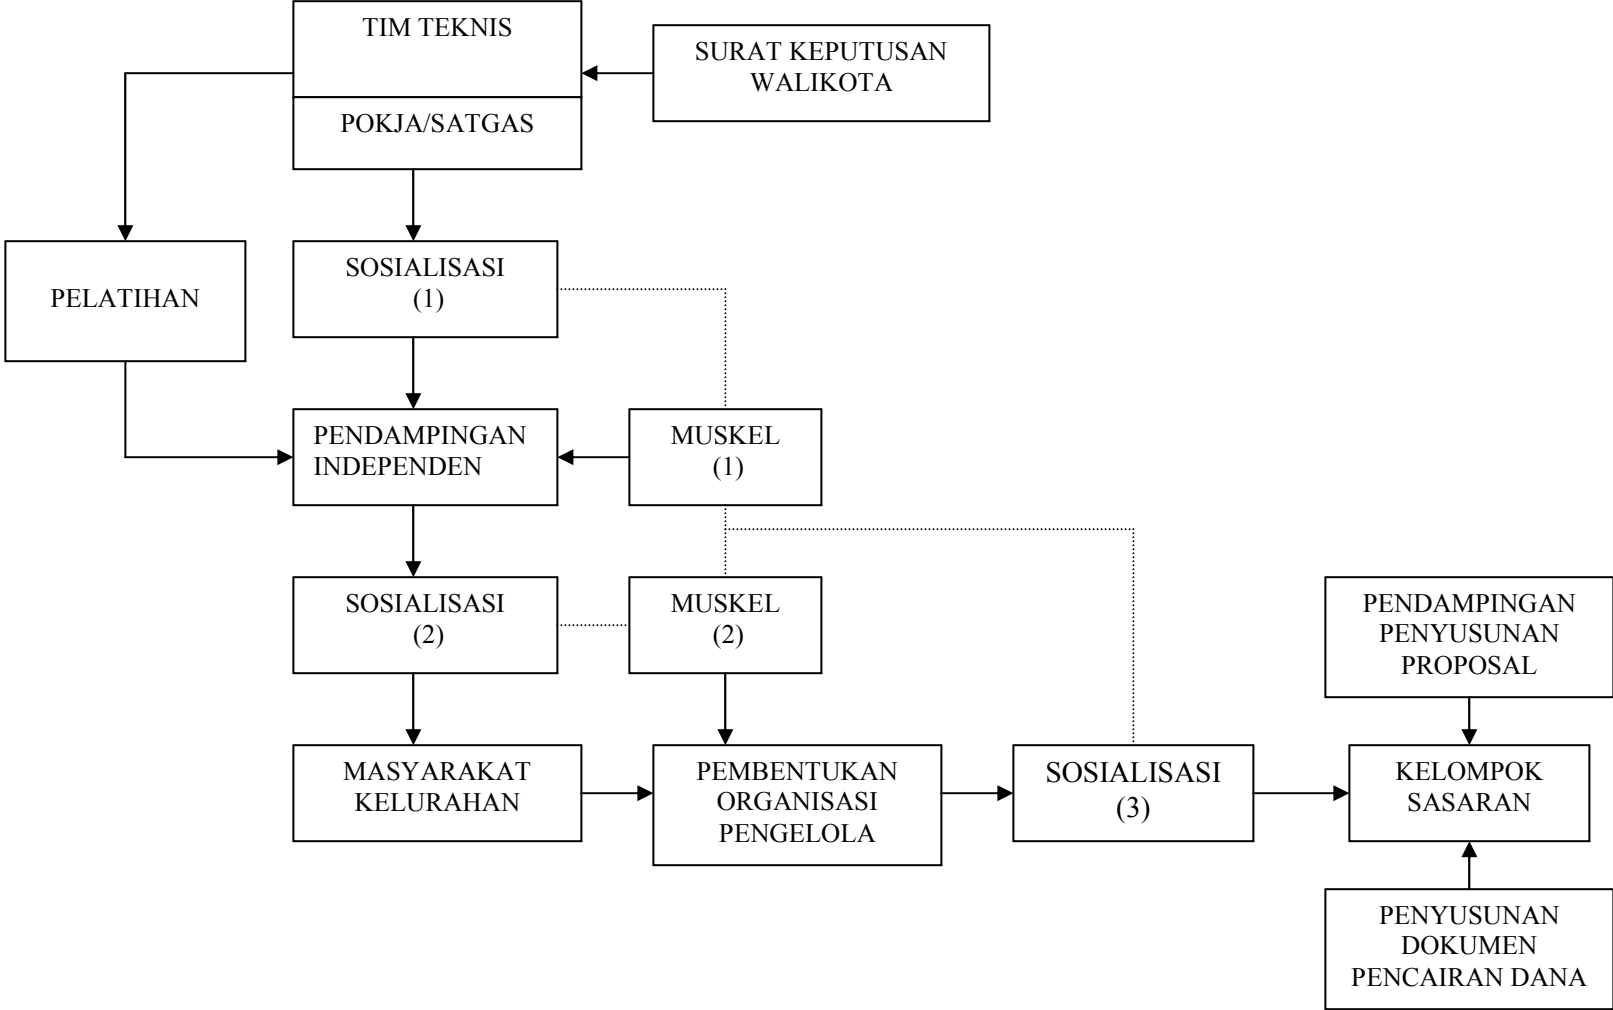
TIM TEKNIS

POKJA/SATGAS

SURAT KEPUTUSAN WALIKOTA

PELATIHAN

SOSIALISASI (1)

PENDAMPINGAN INDEPENDEN

MUSKEL (1)

SOSIALISASI (2)

MUSKEL (2)

MASYARAKAT KELURAHAN

PEMBENTUKAN ORGANISASI PENGELOLA

SOSIALISASI (3)

PENDAMPINGAN PENYUSUNAN PROPOSAL

KELOMPOK SASARAN

PENYUSUNAN DOKUMEN PENCAIRAN DANA